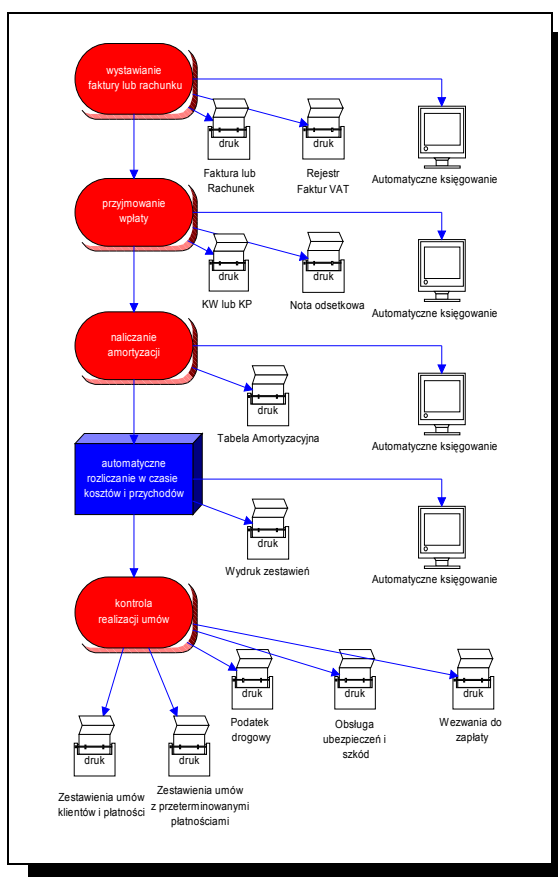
wystawianie faktury lub rachunku

druk
Faktura lub Rachunek

druk
Rejestr Faktur VAT

Automatyczne księgowanie

przyjmowanie wpłaty

druk
KW lub KP

druk
Nota odsetkowa

Automatyczne księgowanie

naliczanie amortyzacji

druk
Tabela Amortyzacyjna

Automatyczne księgowanie

automatyczne rozliczanie w czasie kosztów i przychodów

druk
Wydruk zestawień

Automatyczne księgowanie

kontrola realizacji umów

druk
Podatek drogowy

druk
Obsługa ubezpieczeń i szkód

druk
Wezwania do zapłaty

druk
Zestawienia umów klientów i płatności

druk
Zestawienia umów z przeterminowanymi płatnościami